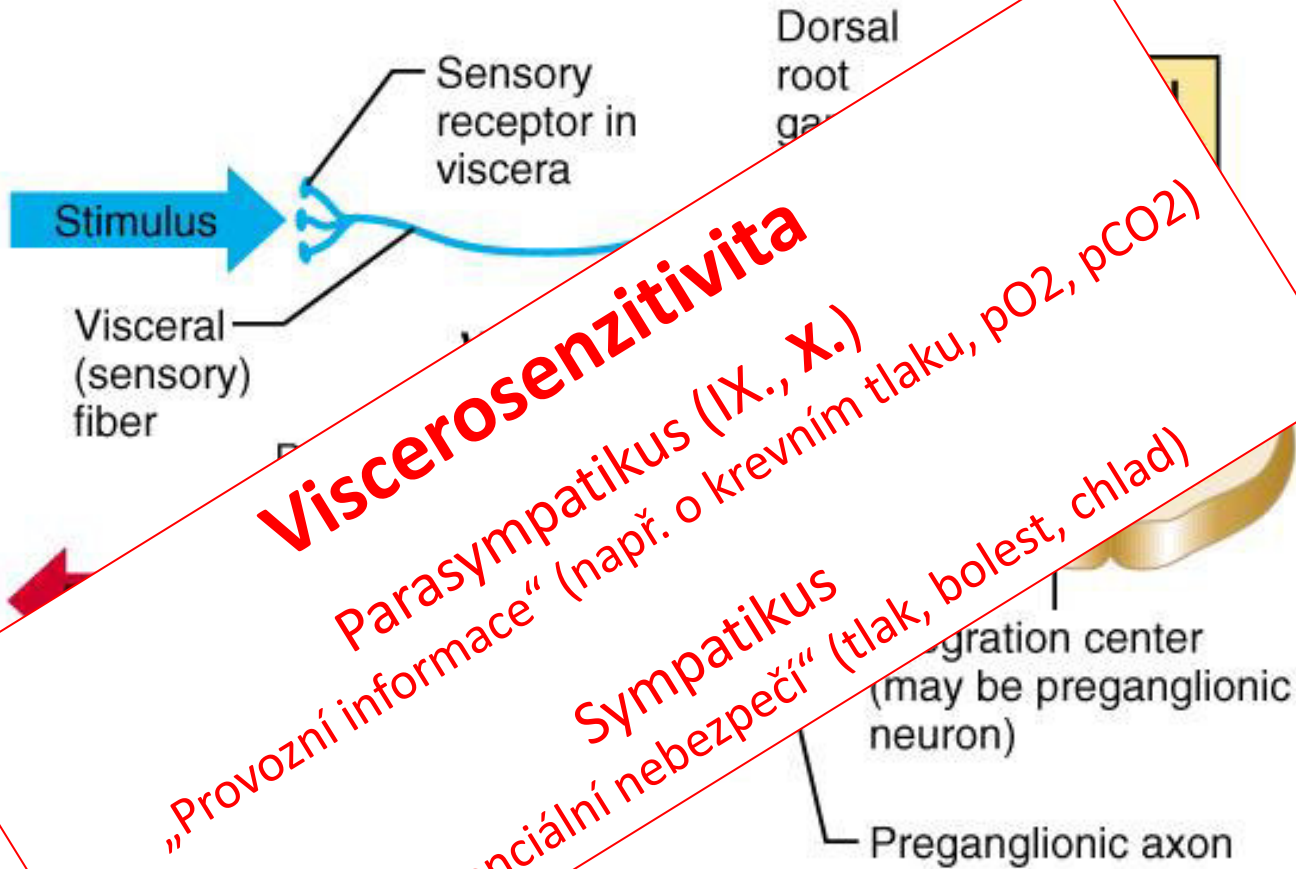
Sensory receptor in viscera

Dorsal root ga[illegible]

Stimulus

Visceral (sensory) fiber

Visceroseznitivita

Parasympatikus (IX., X.)

„Provozní informace“ (např. o krevním tlaku, pO2, pCO2)

Sympatikus

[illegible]nciální nebezpečí“ (tlak, bolest, chlad)

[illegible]gration center (may be preganglionic neuron)

Preganglionic axon